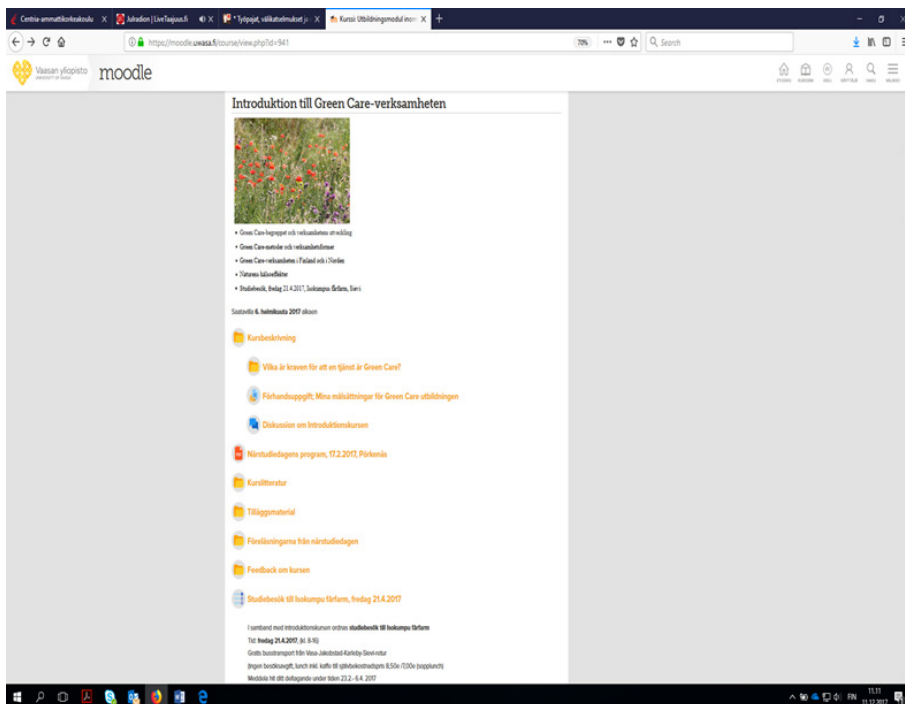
Centria-ammattikorkeakoulu | Julradion | LiveTaajuus.fi | * Työpajat, välikatselmukset ja | Kurssi: Utbildningsmodul inom

https://moodle.uwasa.fi/course/view.php?id=941

70%

Search

Vaasan yliopisto moodle

Introduktion till Green Care-verksamheten

• Green Care-begreppet och verksamheten utveckling
• Green Care-metoder och verksamhetsformer
• Green Care-verksamheten i Finland och i Norden
• Naturens hälsoeffekter
• Studiebesök, fredag 21.4.2017, Isokumpu fårfarm, Sievi

Saatavilla 6. helmikuuta 2017 alkaen

Kursbeskrivning

Vilka är kraven för att en tjänst är Green Care?

Förhandsuppgift: Mina målsättningar för Green Care utbildningen

Diskussion om Introduktionskursen

Närstudiedagens program, 17.2.2017, Pörkenäs

Kurslitteratur

Tilläggsmaterial

Föreläsningarna från närstudiedagen

Feedback om kursen

Studiebesök till Isokumpu fårfarm, fredag 21.4.2017

I samband med introduktionskursen ordnas studiebesök till Isokumpu fårfarm
Tid: fredag 21.4.2017, (kl. 8-16)
Gratis busstransport från Vasa-Jakobstad-Karleby-Sievi-retur
(Ingen besöksavgift, lunch inkl. kaffe till självkostnadspris 8,50e /7,00e (sopplunch)
Meddela hit ditt deltagande under tiden 23.2.–6.4. 2017

FIN 11.11 11.12.2017